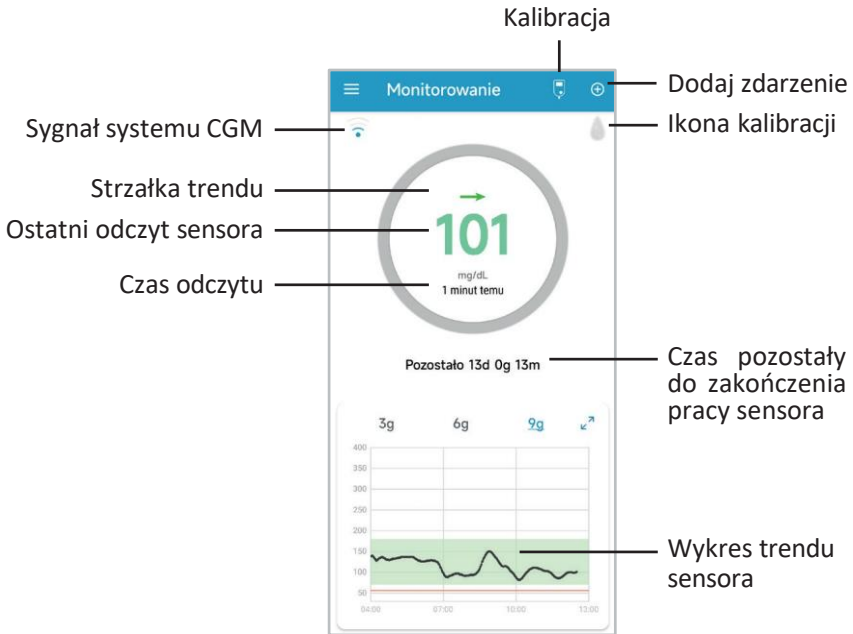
Kalibracja

Monitorowanie

Dodaj zdarzenie

Sygnał systemu CGM

Ikona kalibracji

Strzałka trendu

Ostatni odczyt sensora

101

mg/dL
1 minut temu

Czas odczytu

Pozostało 13d 0g 13m

Czas pozostały do zakończenia pracy sensora

3g 6g 9g

400
350
300
250
200
150
100
50

04:00 07:00 10:00 13:00

Wykres trendu sensora